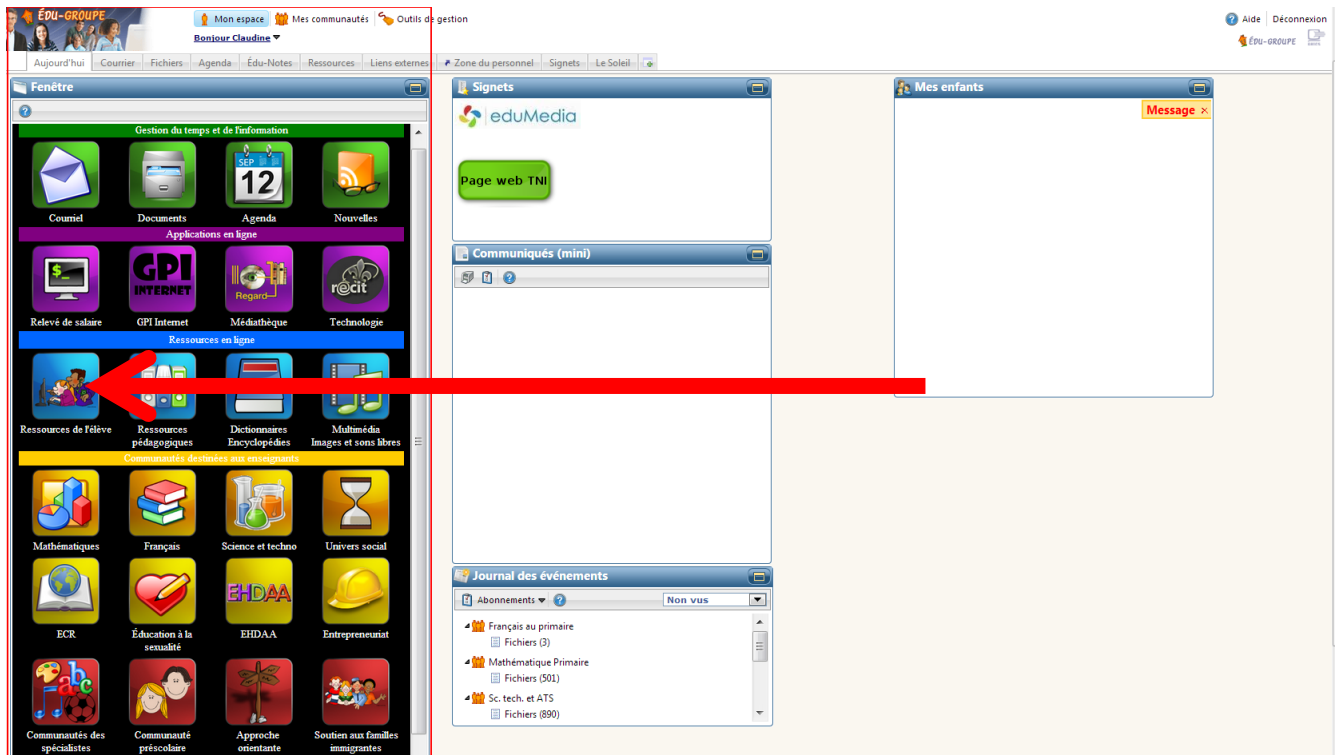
ÉDU-GROUPE

Mon espace | Mes communautés | Outils de gestion

Bonjour Claudine

Aide | Déconnexion

ÉDU-GROUPE

Aujourd'hui | Courrier | Fichiers | Agenda | Édu-Notes | Ressources | Liens externes | Zone du personnel | Signets | Le Soleil

Fenêtre

Gestion du temps et de l'information

Courriel | Documents | Agenda | Nouvelles

SEP 12

Applications en ligne

GPI INTERNET

Regard

récit

Relevé de salaire | GPI Internet | Médiathèque | Technologie

Ressources en ligne

Ressources de l'élève | Ressources pédagogiques | Dictionnaires Encyclopédies | Multimédia Images et sons libres

Communautés destinées aux enseignants

Mathématiques | Français | Science et techno | Univers social

EHDAA

ECR | Éducation à la sexualité | EHDAA | Entrepreneuriat

Communautés des spécialistes | Communauté préscolaire | Approche orientante | Soutien aux familles immigrantes

Signets

eduMedia

Page web TNI

Communiqués (mini)

Journal des événements

Abonnements | Non vus

Français au primaire
Fichiers (3)
Mathématique Primaire
Fichiers (501)
Sc. tech. et ATS
Fichiers (890)

Mes enfants

Message ×